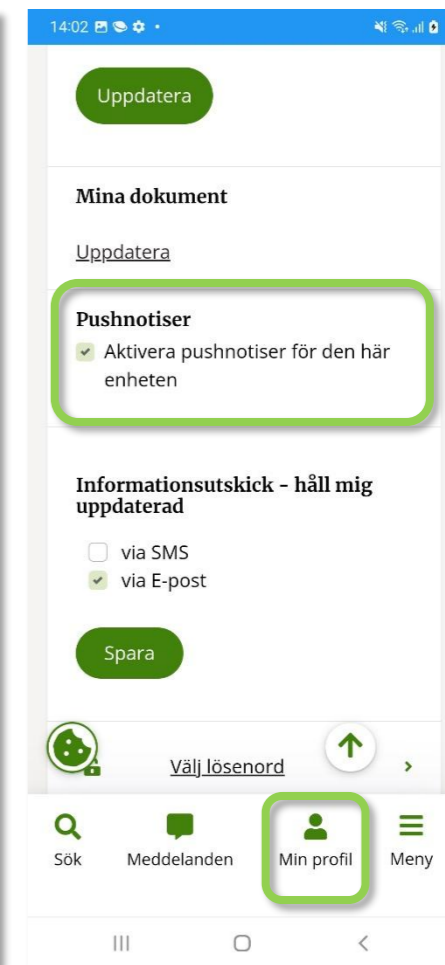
14:02

Uppdatera

Mina dokument

Uppdatera

Pushnotiser

Aktivera pushnotiser för den här enheten

Informationsutskick - håll mig uppdaterad

via SMS

via E-post

Spara

Välj lösenord

Sök

Meddelanden

Min profil

Meny